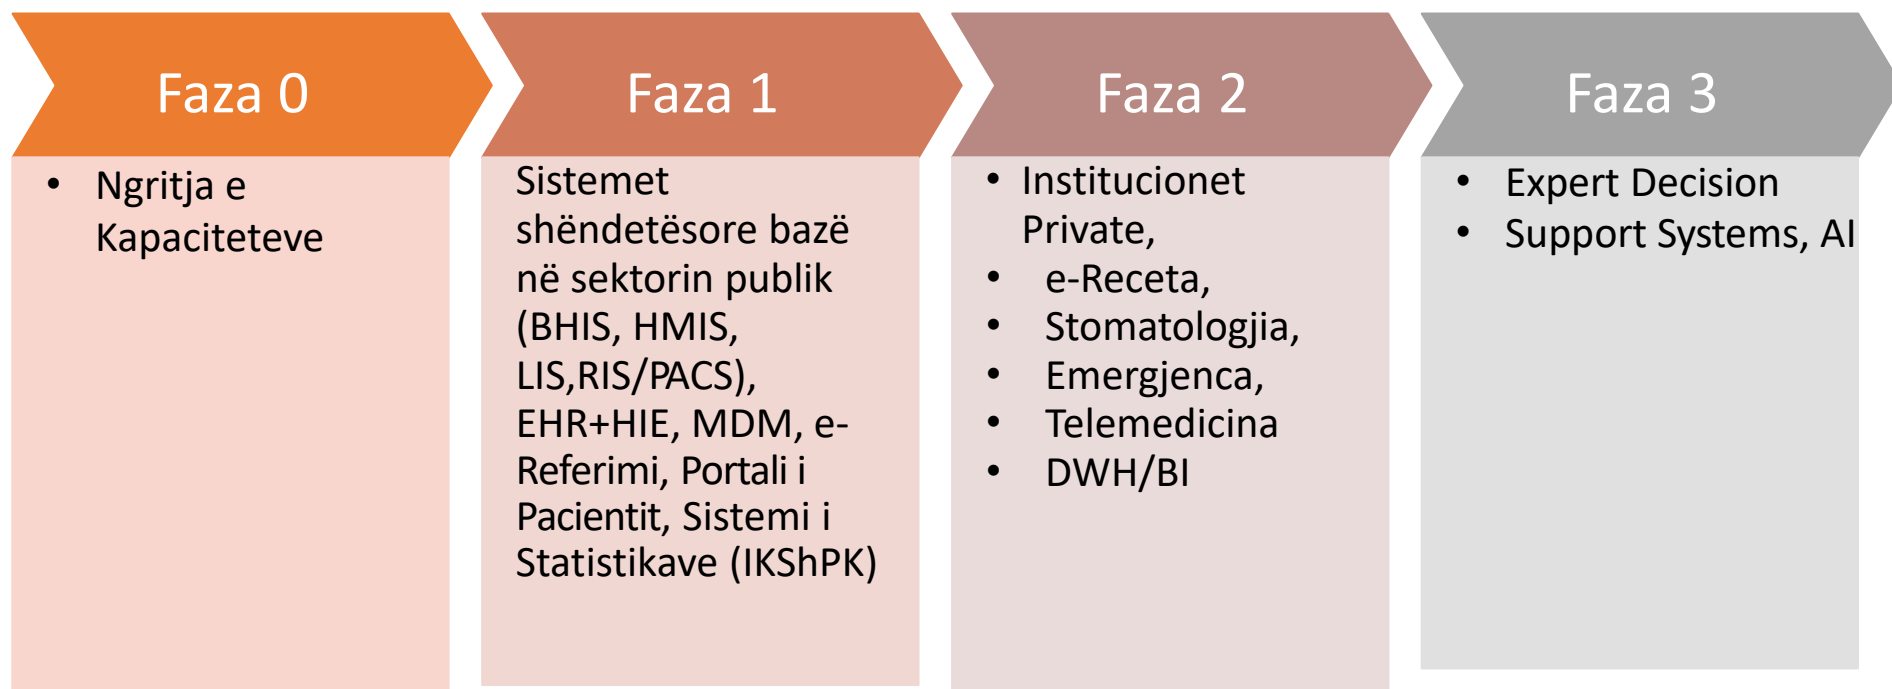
Faza 0

• Ngritja e Kapaciteteve

Faza 1

Sistemet shëndetësore bazë në sektorin publik (BHIS, HMIS, LIS,RIS/PACS), EHR+HIE, MDM, e-Referimi, Portali i Pacientit, Sistemi i Statistikave (IKShPK)

Faza 2

• Institucionet Private,
• e-Receta,
• Stomatologjia,
• Emergjenca,
• Telemedicina
• DWH/BI

Faza 3

• Expert Decision
• Support Systems, AI